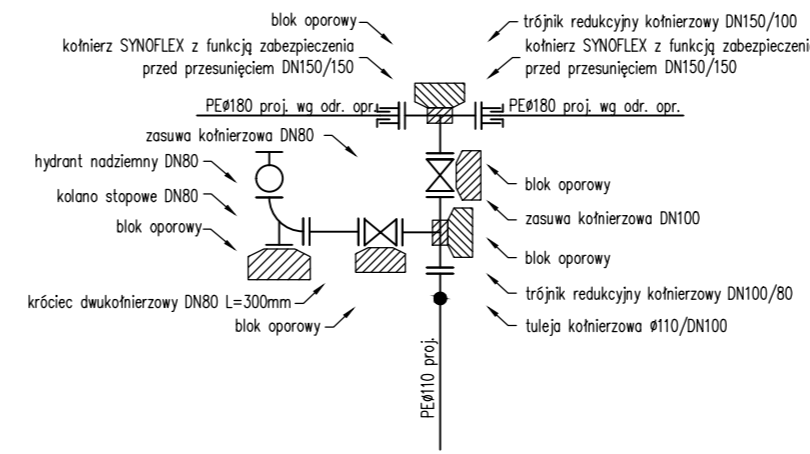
blok oporowy

kołnierz SYNOFLEX z funkcją zabezpieczenia przed przesunięciem DN150/150

trójnik redukcyjny kołnierzowy DN150/100

kołnierz SYNOFLEX z funkcją zabezpieczenia przed przesunięciem DN150/150

PEø180 proj. wg odr. opr.

PEø180 proj. wg odr. opr.

zasuwa kołnierzowa DN80

hydrant nadziemny DN80

kolano stopowe DN80

blok oporowy

blok oporowy

zasuwa kołnierzowa DN100

blok oporowy

trójnik redukcyjny kołnierzowy DN100/80

króciec dwukołnierzowy DN80 L=300mm

blok oporowy

tuleja kołnierzowa ø110/DN100

PEø110 proj.